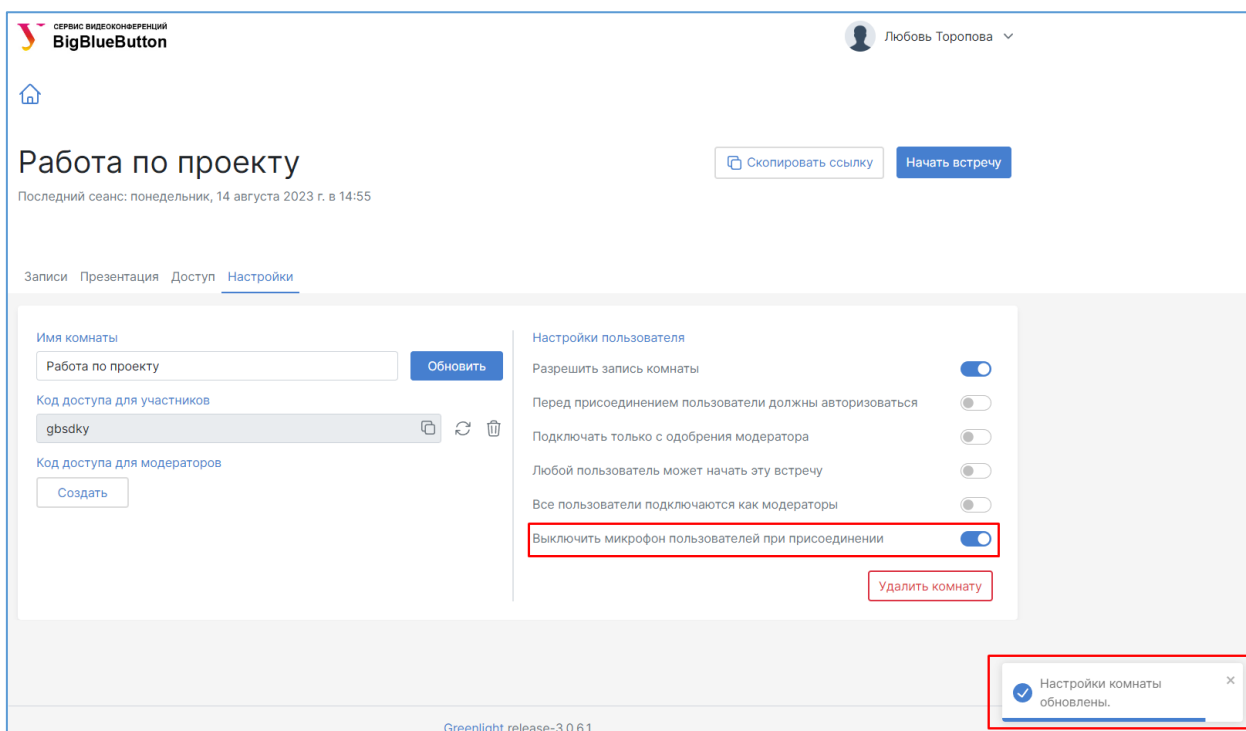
СЕРВИС ВИДЕОКОНФЕРЕНЦИЙ
BigBlueButton

Любовь Торопова

Работа по проекту

Последний сеанс: понедельник, 14 августа 2023 г. в 14:55

Скопировать ссылку

Начать встречу

Записи Презентация Доступ Настройки

Имя комнаты

Работа по проекту

Обновить

Код доступа для участников

gbsdky

Код доступа для модераторов

Создать

Настройки пользователя

Разрешить запись комнаты

Перед присоединением пользователи должны авторизоваться

Подключать только с одобрения модератора

Любой пользователь может начать эту встречу

Все пользователи подключаются как модераторы

Выключить микрофон пользователей при присоединении

Удалить комнату

Настройки комнаты обновлены.

Greenlight release-3.0.6.1